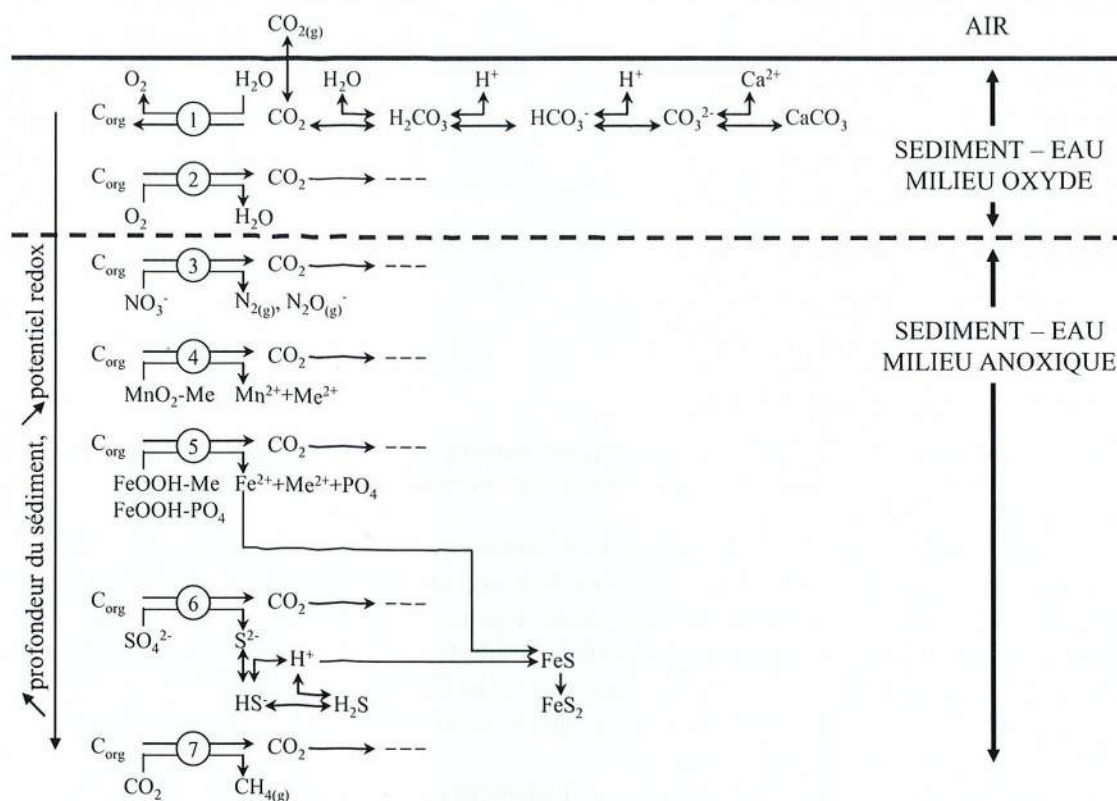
$CO_{2(g)}$

AIR

$O_2$ $H_2O$

$C_{org}$ 1 $CO_2$ $H_2O$ $H_2CO_3$ $H^+$ $HCO_3^-$ $H^+$ $CO_3^{2-}$ $Ca^{2+}$ $CaCO_3$

SEDIMENT – EAU
MILIEU OXYDE

$C_{org}$ 2 $CO_2$ ---
$O_2$ $H_2O$

$C_{org}$ 3 $CO_2$ ---
$NO_3^-$ $N_{2(g)}$, $N_2O_{(g)}^-$

SEDIMENT – EAU
MILIEU ANOXIQUE

$C_{org}$ 4 $CO_2$ ---
$MnO_2$-Me $Mn^{2+}$+$Me^{2+}$

$C_{org}$ 5 $CO_2$ ---
FeOOH-Me $Fe^{2+}$+$Me^{2+}$+$PO_4$
FeOOH-$PO_4$

$C_{org}$ 6 $CO_2$ ---
$SO_4^{2-}$ $S^{2-}$
$H^+$ FeS
HS $H_2S$ $FeS_2$

$C_{org}$ 7 $CO_2$ ---
$CO_2$ $CH_{4(g)}$

profondeur du sédiment, potentiel redox